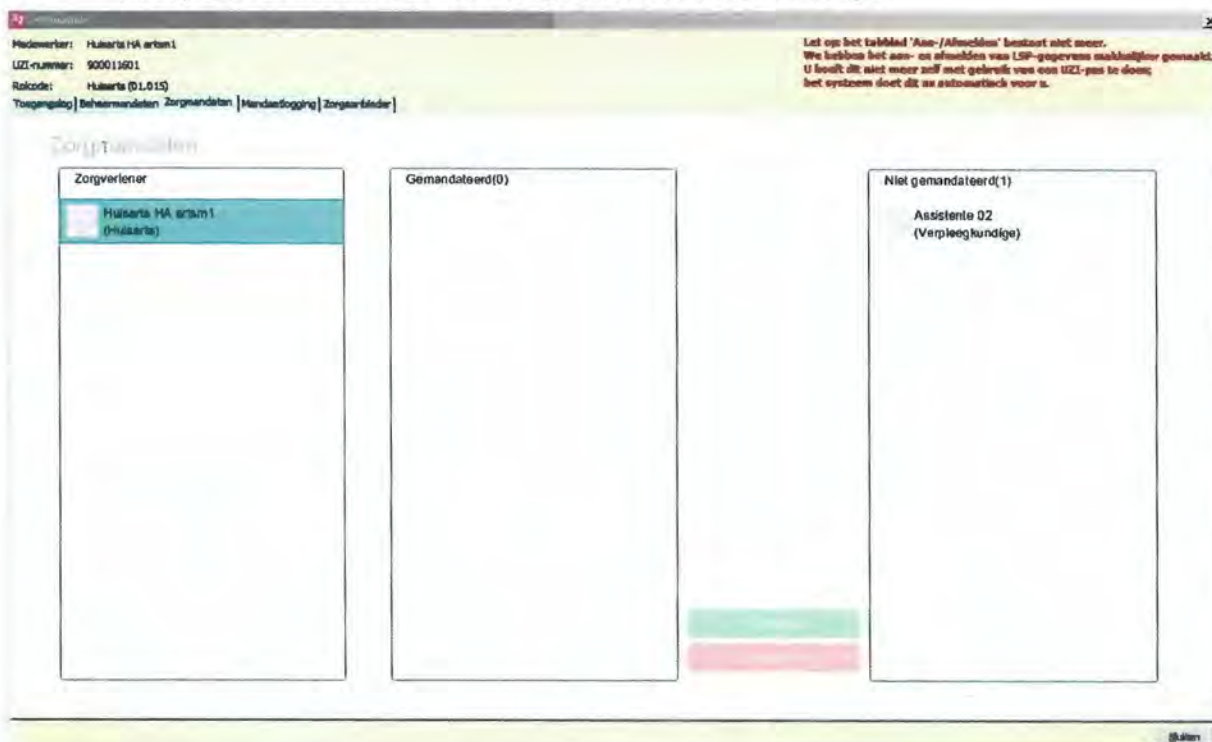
Medewerker: Huisarts HA arts1
UZI-nummer: 900011601
Rolcode: Huisarts (01.015)

Let op: het tabblad 'Aan-/Afmelden' bestaat niet meer.
We hebben het aan- en afmelden van LSP-gegevens makkelijker gemaakt.
U hoeft dit niet meer zelf met gebruik van een UZI-pas te doen;
het systeem doet dit nu automatisch voor u.

Toegangslog | Beheermandaten | Zorgmandaten | Mandaatlogging | Zorgaanbieder |

Zorgmandaten

Zorgverlener

Huisarts HA arts1
(Huisarts)

Gemandateerd(0)

Niet gemandateerd(1)

Assistente 02
(Verpleegkundige)

Sluiten